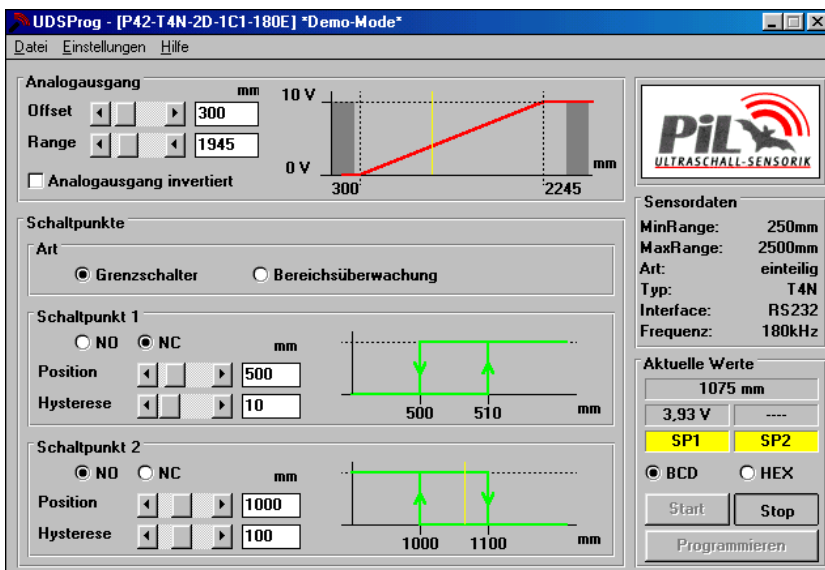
UDSProg - [P42-T4N-2D-1C1-180E] *Demo-Mode*

Datei Einstellungen Hilfe

Analogausgang

mm

Offset 300

Range 1945

Analogausgang invertiert

10 V

0 V

mm

300

2245

PiL

ULTRASCHALL-SENSORIK

Schaltpunkte

Art

Grenzschalter

Bereichsüberwachung

Sensordaten

| | |
|---|---|
| MinRange: | 250mm |
| MaxRange: | 2500mm |
| Art: | einteilig |
| Typ: | T4N |
| Interface: | RS232 |
| Frequenz: | 180kHz |

Schaltpunkt 1

NO NC

mm

Position 500

Hysterese 10

500 510 mm

Aktuelle Werte

1075 mm

3,93 V

----

SP1

SP2

Schaltpunkt 2

NO NC

mm

Position 1000

Hysterese 100

1000 1100 mm

BCD HEX

Start

Stop

Programmieren